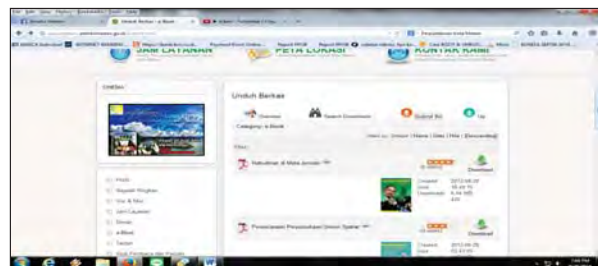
Unduh Berkas

Overview Search Downloads Submit file Up

Category: e-Book

Kebutuhan di Mata Jemaat

Download

Created 2012-06-28

Download

Penyelesaian Penyelesaian Umum Syarat

Created 2012-06-28

JAM LAYANAN PETA LOKASI KONTAK KAMI

Profil Sejarah Singkat Visi & Misi